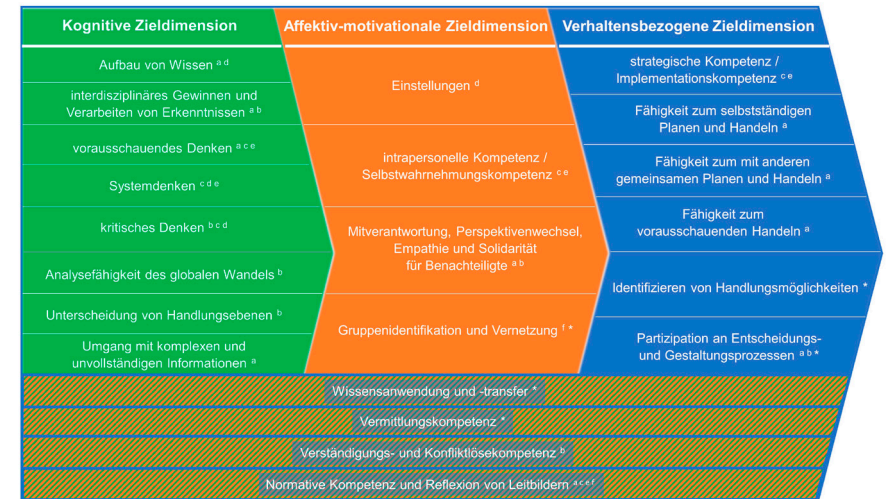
Kognitive Zieldimension

Aufbau von Wissen $^{a\ d}$

interdisziplinäres Gewinnen und Verarbeiten von Erkenntnissen $^{a\ b}$

vorausschauendes Denken $^{a\ c\ e}$

Systemdenken $^{c\ d\ e}$

kritisches Denken $^{b\ c\ d}$

Analysefähigkeit des globalen Wandels $^{b}$

Unterscheidung von Handlungsebenen $^{b}$

Umgang mit komplexen und unvollständigen Informationen $^{a}$

Affektiv-motivationale Zieldimension

Einstellungen $^{d}$

intrapersonelle Kompetenz / Selbstwahrnehmungskompetenz $^{c\ e}$

Mitverantwortung, Perspektivenwechsel, Empathie und Solidarität für Benachteiligte $^{a\ b}$

Gruppenidentifikation und Vernetzung $^{f}$ *

Verhaltensbezogene Zieldimension

strategische Kompetenz / Implementationskompetenz $^{c\ e}$

Fähigkeit zum selbstständigen Planen und Handeln $^{a}$

Fähigkeit zum mit anderen gemeinsamen Planen und Handeln $^{a}$

Fähigkeit zum vorausschauenden Handeln $^{a}$

Identifizieren von Handlungsmöglichkeiten *

Partizipation an Entscheidungs- und Gestaltungsprozessen $^{a\ b}$*

Wissensanwendung und -transfer *

Vermittlungskompetenz *

Verständigungs- und Konfliktlösekompetenz $^{b}$

Normative Kompetenz und Reflexion von Leitbildern $^{a\ c\ e\ f}$